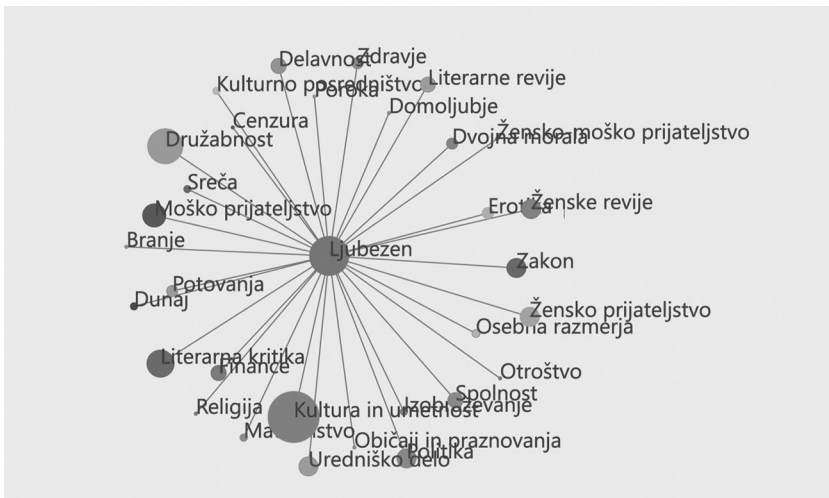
Delavnost
Zdravje
Kulturno posredništvo
Poroka
Literarne revije
Domoljubje
Cenzura
Družabnost
Dvojna morala
Žensko-moško prijateljstvo
Sreča
Moško prijateljstvo
Erotika
Ženske revije
Branje
Ljubezen
Zakon
Potovanja
Dunaj
Žensko prijateljstvo
Osebna razmerja
Literarna kritika
Finance
Otroštvo
Spolnost
Izobraževanje
Religija
Kultura in umetnost
Materinstvo
Običaji in praznovanja
Politika
Uredniško delo